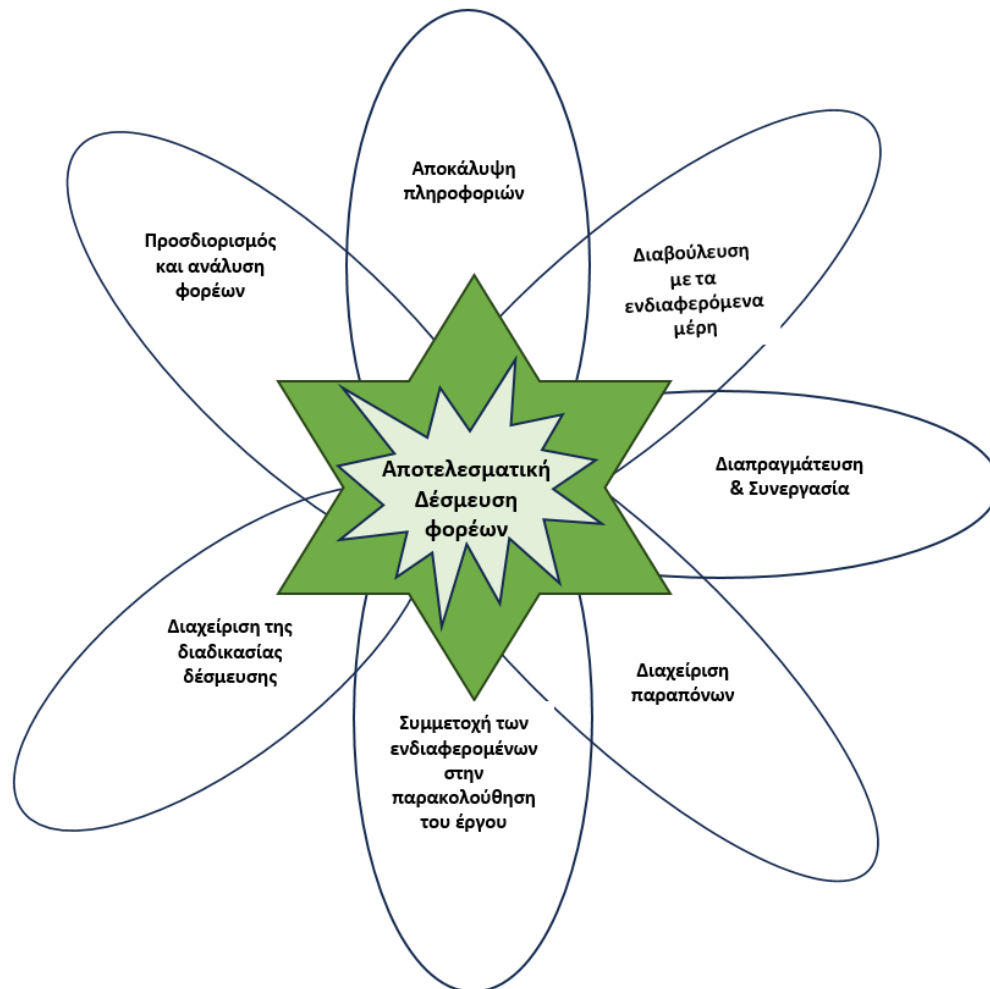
Αποκάλυψη πληροφοριών

Προσδιορισμός και ανάλυση φορέων

Διαβούλευση με τα ενδιαφερόμενα μέρη

Αποτελεσματική Δέσμευση φορέων

Διαπραγμάτευση & Συνεργασία

Διαχείριση της διαδικασίας δέσμευσης

Διαχείριση παραπόνων

Συμμετοχή των ενδιαφερομένων στην παρακολούθηση του έργου